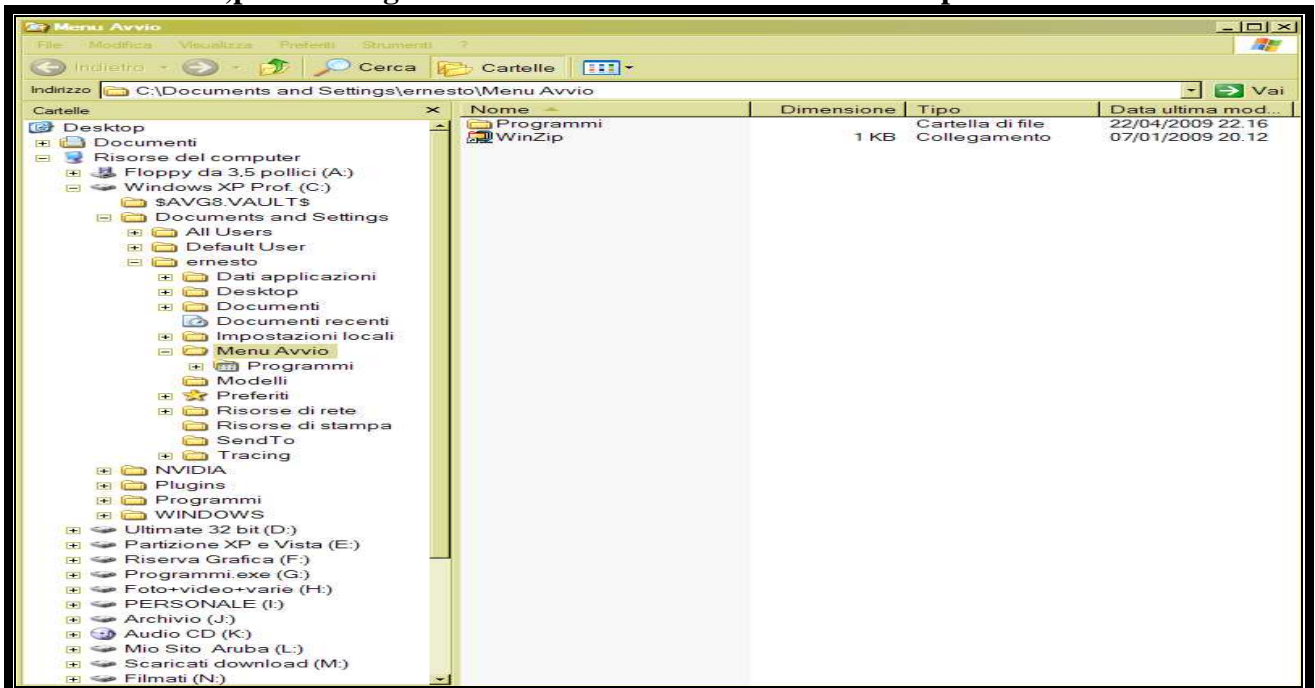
Menu Avvio

File Modifica Visualizza Preferiti Strumenti ?

Indietro Cerca Cartelle

Indirizzo C:\Documents and Settings\ernesto\Menu Avvio Vai

Cartelle ×

Desktop
Documenti
Risorse del computer
Floppy da 3,5 pollici (A:)
Windows XP Prof. (C:)
$AVG8.VAULT$
Documents and Settings
All Users
Default User
ernesto
Dati applicazioni
Desktop
Documenti
Documenti recenti
Impostazioni locali
Menu Avvio
Programmi
Modelli
Preferiti
Risorse di rete
Risorse di stampa
SendTo
Tracing
NVIDIA
Plugins
Programmi
WINDOWS
Ultimate 32 bit (D:)
Partizione XP e Vista (E:)
Riserva Grafica (F:)
Programmi.exe (G:)
Foto+video+varie (H:)
PERSONALE (I:)
Archivio (J:)
Audio CD (K:)
Mio Sito Aruba (L:)
Scaricati download (M:)
Filmati (N:)

| Nome | Dimensione | Tipo | Data ultima mod... |
|---|---|---|---|
| Programmi | | Cartella di file | 22/04/2009 22.16 |
| WinZip | 1 KB | Collegamento | 07/01/2009 20.12 |